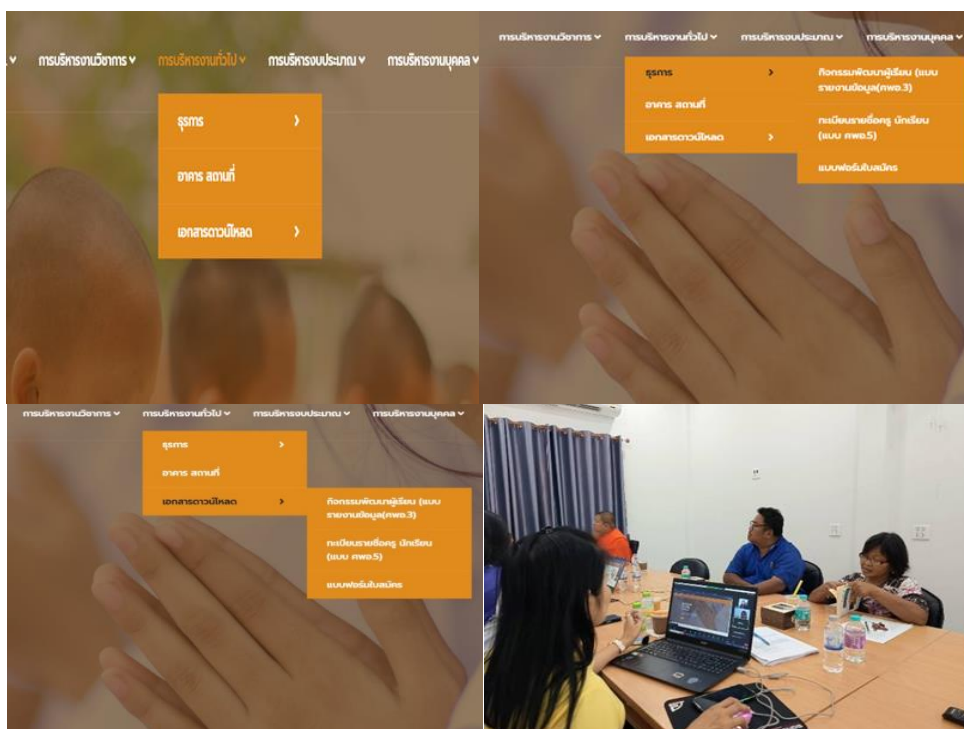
การบริหารงานวิชาการ ˅ การบริหารงานทั่วไป ˅ การบริหารงบประมาณ ˅ การบริหารงานบุคคล ˅

ธุรการ ›
อาคาร สถานที่
เอกสารดาวน์โหลด ›

การบริหารงานวิชาการ ˅ การบริหารงานทั่วไป ˅ การบริหารงบประมาณ ˅ การบริหารงานบุคคล ˅

ธุรการ ›
อาคาร สถานที่
เอกสารดาวน์โหลด ›

กิจกรรมพัฒนาผู้เรียน (แบบรายงานข้อมูล(คพอ.3)
ทะเบียนรายชื่อครู นักเรียน (แบบ คพอ.5)
แบบฟอร์มใบสมัคร

การบริหารงานวิชาการ ˅ การบริหารงานทั่วไป ˅ การบริหารงบประมาณ ˅ การบริหารงานบุคคล ˅

ธุรการ ›
อาคาร สถานที่
เอกสารดาวน์โหลด ›

กิจกรรมพัฒนาผู้เรียน (แบบรายงานข้อมูล(คพอ.3)
ทะเบียนรายชื่อครู นักเรียน (แบบ คพอ.5)
แบบฟอร์มใบสมัคร